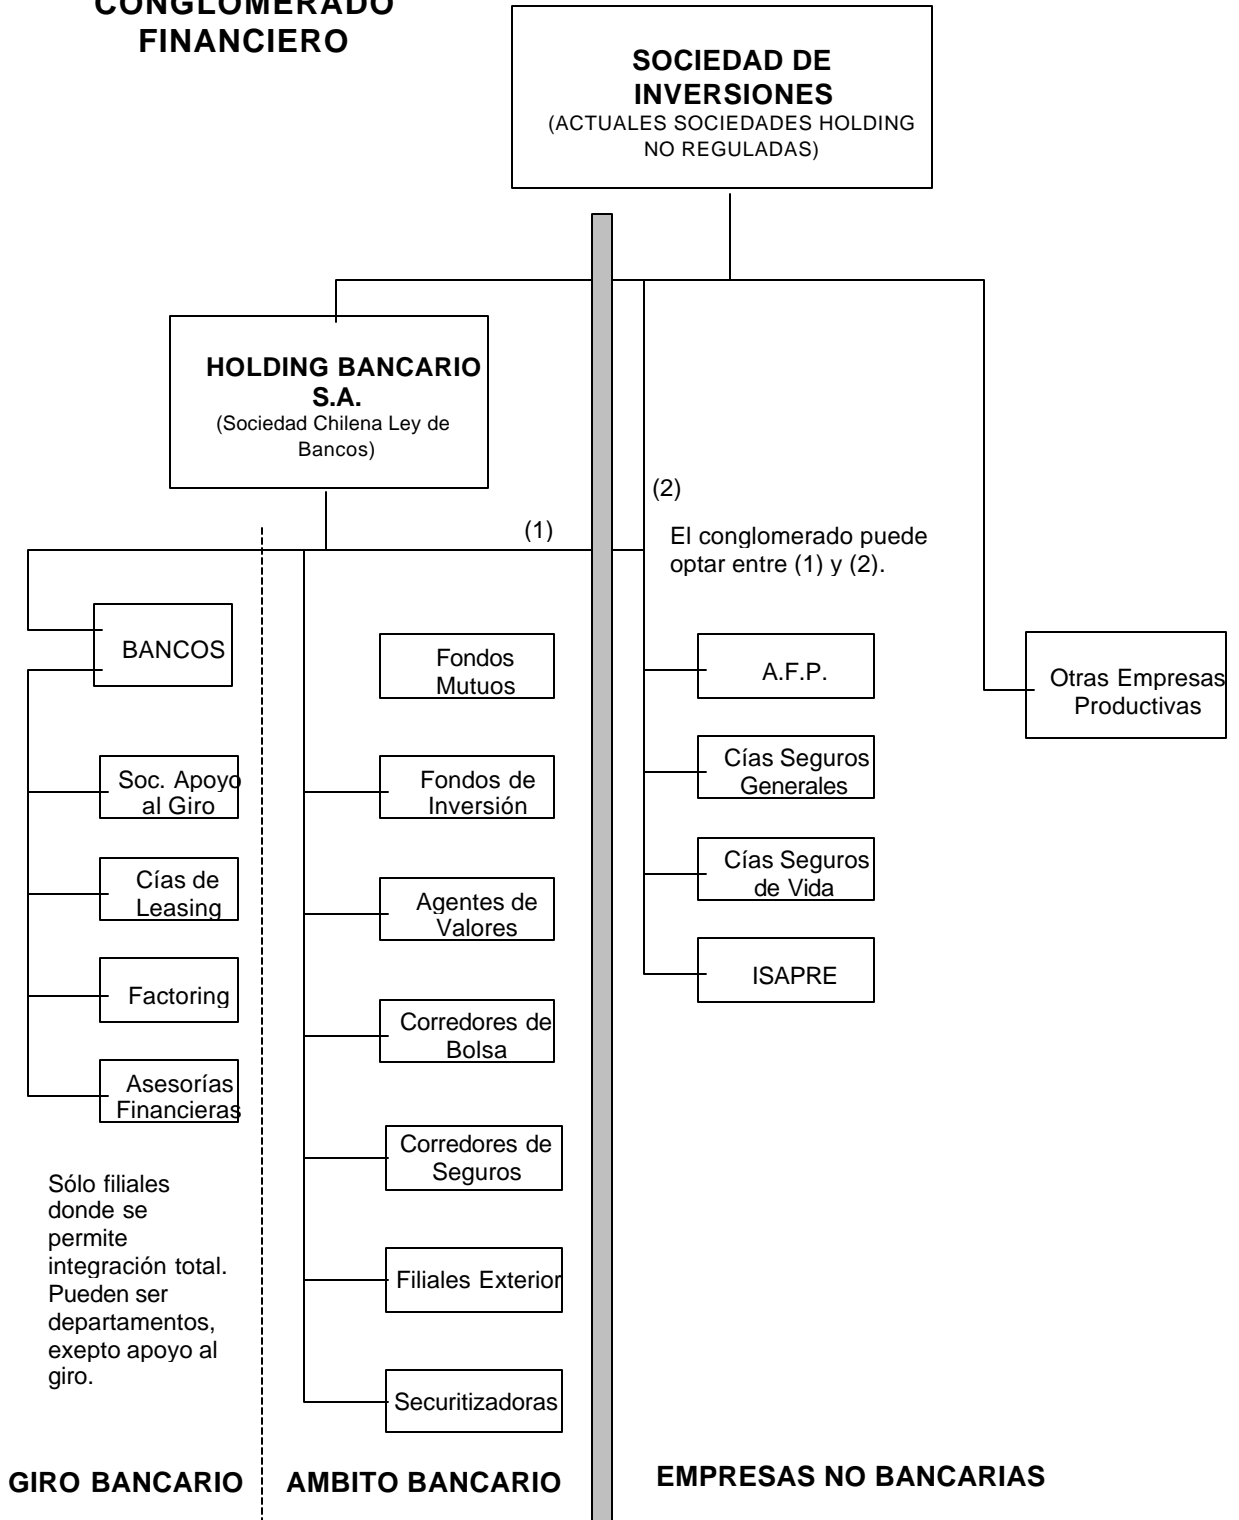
CONGLOMERADO FINANCIERO

SOCIEDAD DE INVERSIONES
(ACTUALES SOCIEDADES HOLDING NO REGULADAS)

HOLDING BANCARIO S.A.
(Sociedad Chilena Ley de Bancos)

(1)

(2)

El conglomerado puede optar entre (1) y (2).

BANCOS

Soc. Apoyo al Giro

Cías de Leasing

Factoring

Asesorías Financieras

Sólo filiales donde se permite integración total. Pueden ser departamentos, exepto apoyo al giro.

Fondos Mutuos

Fondos de Inversión

Agentes de Valores

Corredores de Bolsa

Corredores de Seguros

Filiales Exterior

Securitizadoras

A.F.P.

Cías Seguros Generales

Cías Seguros de Vida

ISAPRE

Otras Empresas Productivas

GIRO BANCARIO

AMBITO BANCARIO

EMPRESAS NO BANCARIAS